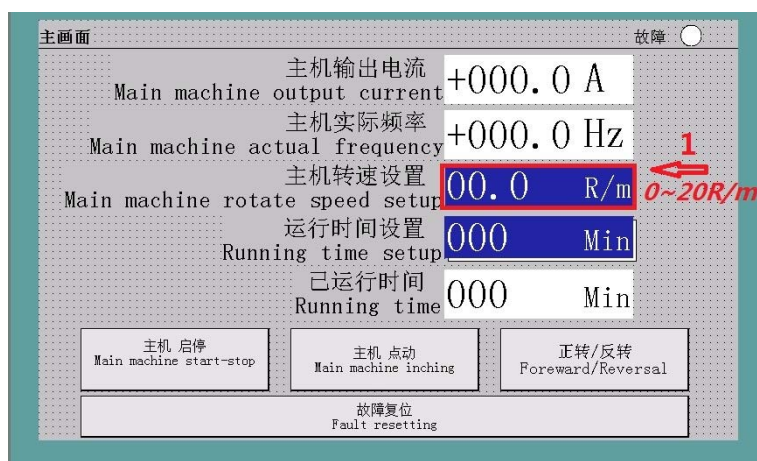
主画面

故障

主机输出电流
Main machine output current
+000.0 A

主机实际频率
Main machine actual frequency
+000.0 Hz

主机转速设置
Main machine rotate speed setup
00.0 R/m

1
0~20R/m

运行时间设置
Running time setup
000 Min

已运行时间
Running time
000 Min

主机 启停
Main machine start-stop

主机 点动
Main machine inching

正转/反转
Foreward/Reversal

故障复位
Fault resetting